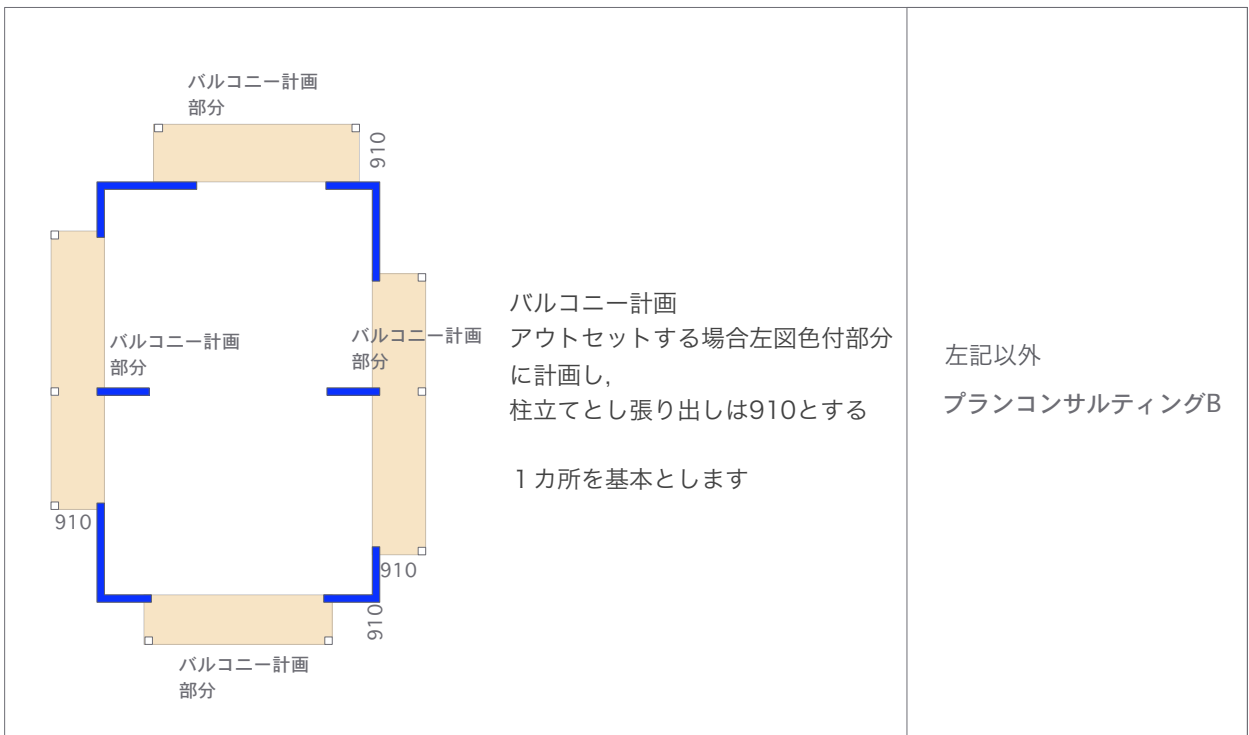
バルコニー計画
部分

910

バルコニー計画
部分

バルコニー計画
部分

910

910

910

バルコニー計画
部分

バルコニー計画
アウトセットする場合左図色付部分に計画し,
柱立てとし張り出しは910とする

１カ所を基本とします

左記以外

プランコンサルティングB